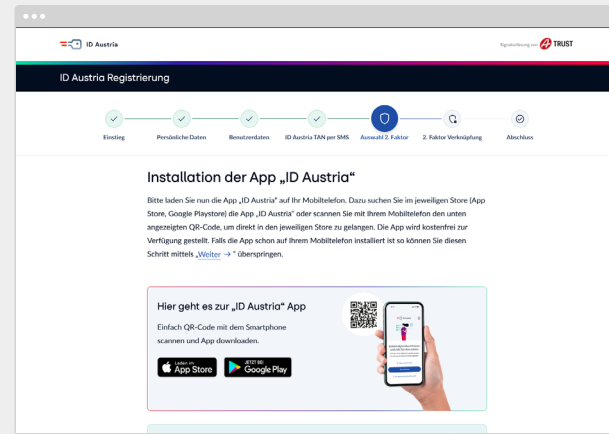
ID Austria

Signaturleistung von A TRUST

ID Austria Registrierung

Einstieg
Persönliche Daten
Benutzerdaten
ID Austria TAN per SMS
Auswahl 2. Faktor
2. Faktor Verknüpfung
Abschluss

Installation der App „ID Austria“

Bitte laden Sie nun die App „ID Austria“ auf Ihr Mobiltelefon. Dazu suchen Sie im jeweiligen Store (App Store, Google Playstore) die App „ID Austria“ oder scannen Sie mit Ihrem Mobiltelefon den unten angezeigten QR-Code, um direkt in den jeweiligen Store zu gelangen. Die App wird kostenfrei zur Verfügung gestellt. Falls die App schon auf Ihrem Mobiltelefon installiert ist so können Sie diesen Schritt mittels „Weiter →“ überspringen.

Hier geht es zur „ID Austria“ App

Einfach QR-Code mit dem Smartphone scannen und App downloaden.

Laden im App Store

JETZT BEI Google Play